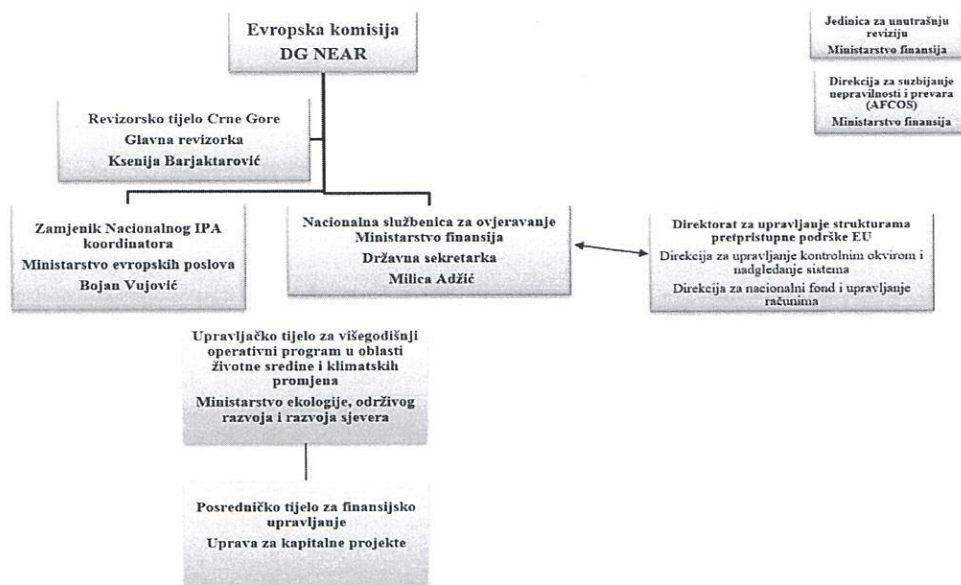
Evropska komisija
DG NEAR

Jedinica za unutrašnju reviziju
Ministarstvo finansija

Direkcija za suzbijanje nepravilnosti i prevara (AFCOS)
Ministarstvo finansija

Revizorsko tijelo Crne Gore
Glavna revizorka
Ksenija Barjaktarović

Zamjenik Nacionalnog IPA koordinatora
Ministarstvo evropskih poslova
Bojan Vujović

Nacionalna službenica za ovjeravanje
Ministarstvo finansija
Državna sekretarka
Milica Adžić

Direktorat za upravljanje strukturama pretpristupne podrške EU
Direkcija za upravljanje kontrolnim okvirom i nadgledanje sistema
Direkcija za nacionalni fond i upravljanje računima

Upravljačko tijelo za višegodišnji operativni program u oblasti životne sredine i klimatskih promjena
Ministarstvo ekologije, održivog razvoja i razvoja sjevera

Posredničko tijelo za finansijsko upravljanje
Uprava za kapitalne projekte